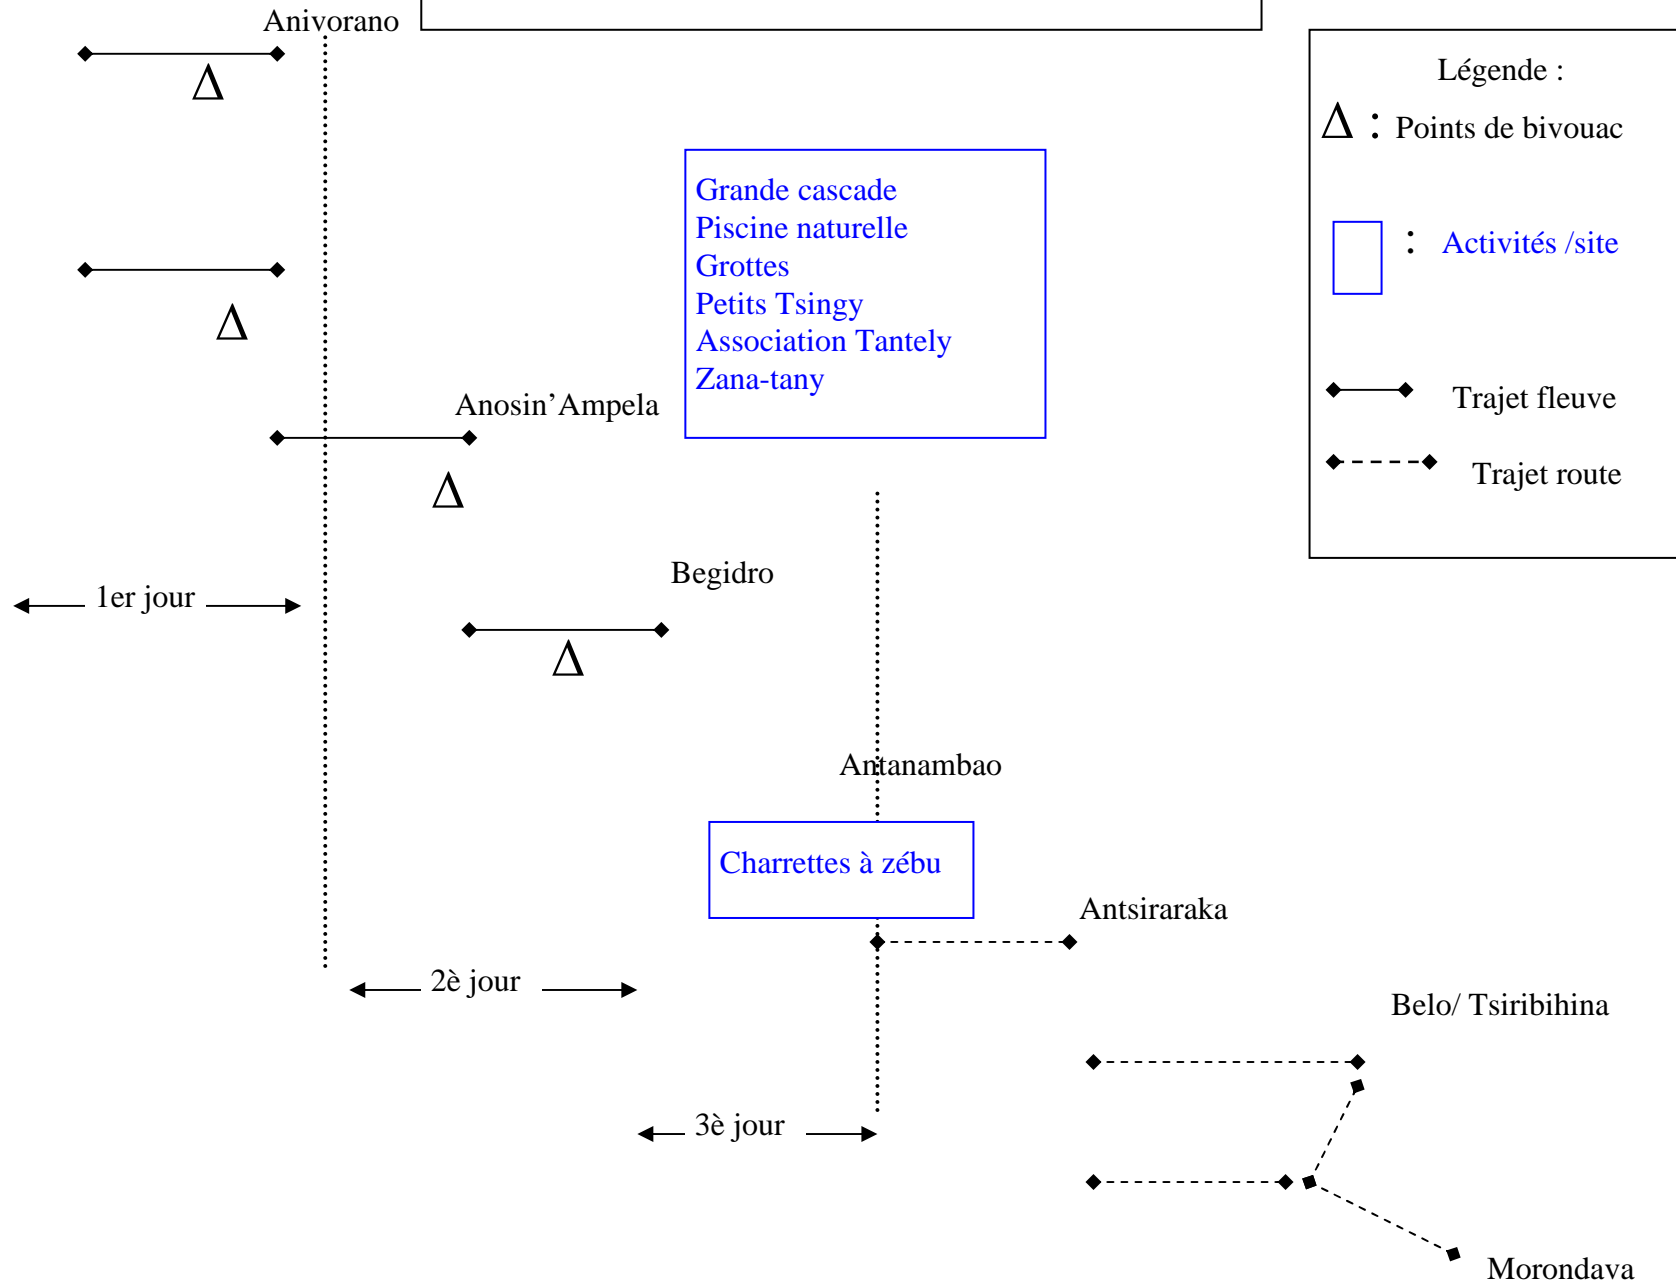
Anivorano

Légende :
Δ : Points de bivouac
: Activités /site
Trajet fleuve
Trajet route

Δ

Grande cascade
Piscine naturelle
Grottes
Petits Tsingy
Association Tantely
Zana-tany

Δ

Anosin'Ampela

Δ

Begidro

1er jour

Δ

Antanambao

Charrettes à zébu

Antsiraraka

2è jour

Belo/ Tsiribihina

3è jour

Morondava